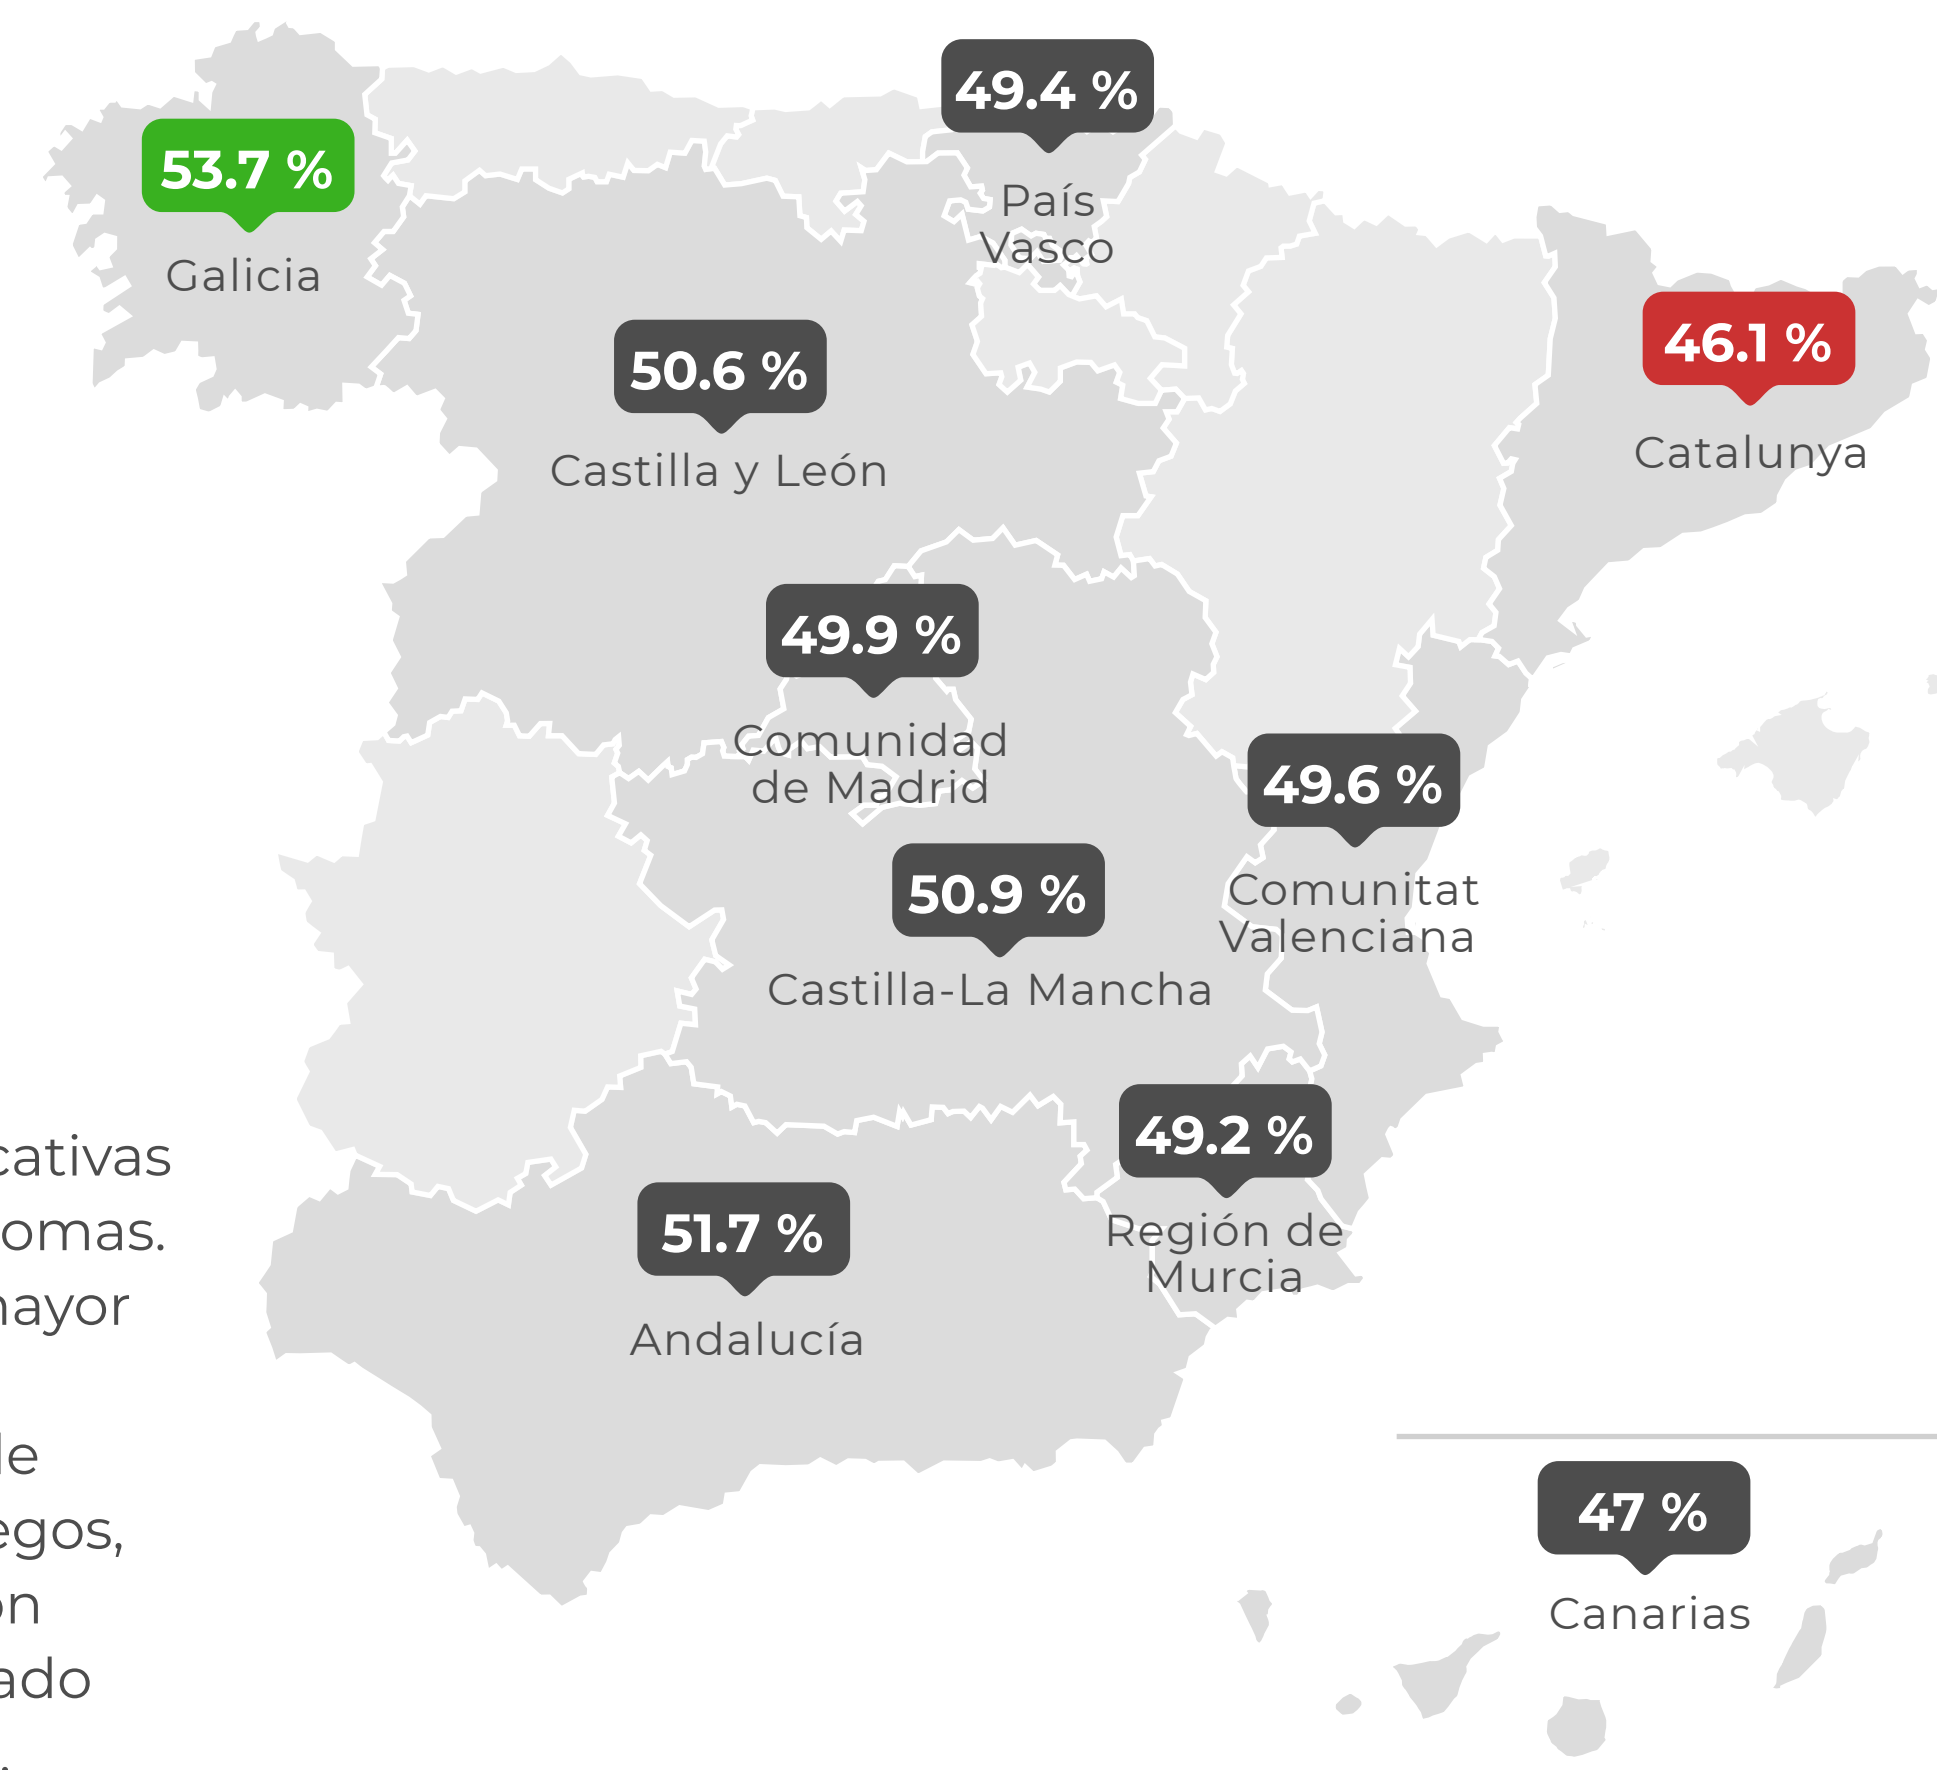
49.4 %
País Vasco

53.7 %
Galicia

50.6 %
Castilla y León

46.1 %
Catalunya

49.9 %
Comunidad de Madrid

49.6 %
Comunitat Valenciana

50.9 %
Castilla-La Mancha

cativas
omas.
nayor

le
egos,
on
ado

49.2 %
Región de Murcia

51.7 %
Andalucía

47 %
Canarias